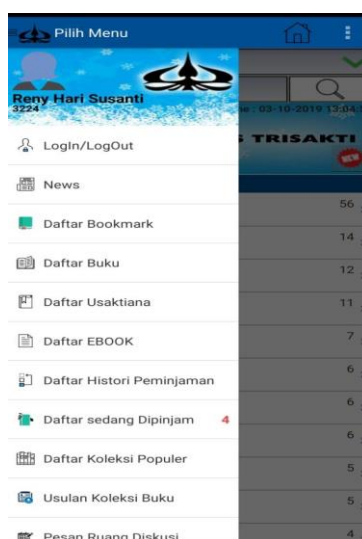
Pilih Menu

Reny Hari Susanti
3224

LogIn/LogOut

News

Daftar Bookmark

Daftar Buku

Daftar Usaktiana

Daftar EBOOK

Daftar Histori Peminjaman

Daftar sedang Dipinjam 4

Daftar Koleksi Populer

Usulan Koleksi Buku

Pesan Ruang Diskusi

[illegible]e : 03-10-2019 13:04

S TRISAKTI

NEW

56
14
12
11
7
6
6
6
5
5
4